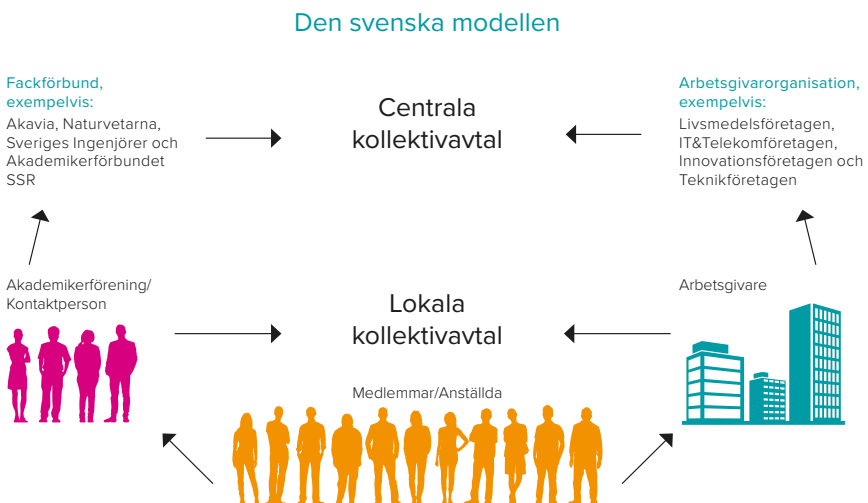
Den svenska modellen

Fackförbund, exempelvis:
Akavia, Naturvetarna, Sveriges Ingenjörer och Akademikerförbundet SSR

Centrala kollektivavtal

Arbetsgivarorganisation, exempelvis:
Livsmedelsföretagen, IT&Telekomföretagen, Innovationsföretagen och Teknikföretagen

Akademikerförening/ Kontaktperson

Lokala kollektivavtal

Arbetsgivare

Medlemmar/Anställda